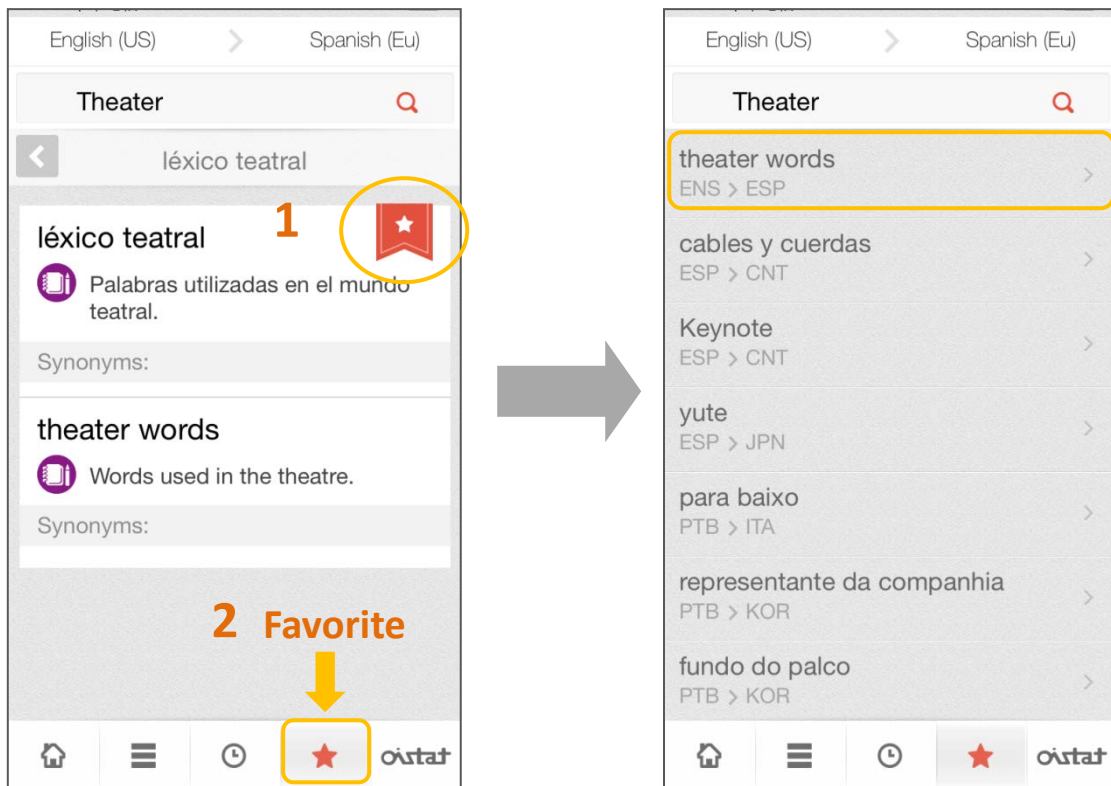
English (US) > Spanish (Eu)

Theater

léxico teatral

1

léxico teatral

Palabras utilizadas en el mundo teatral.

Synonyms:

theater words

Words used in the theatre.

Synonyms:

2 Favorite

oistat

English (US) > Spanish (Eu)

Theater

theater words
ENS > ESP

cables y cuerdas
ESP > CNT

Keynote
ESP > CNT

yute
ESP > JPN

para baixo
PTB > ITA

representante da companhia
PTB > KOR

fundo do palco
PTB > KOR

oistat